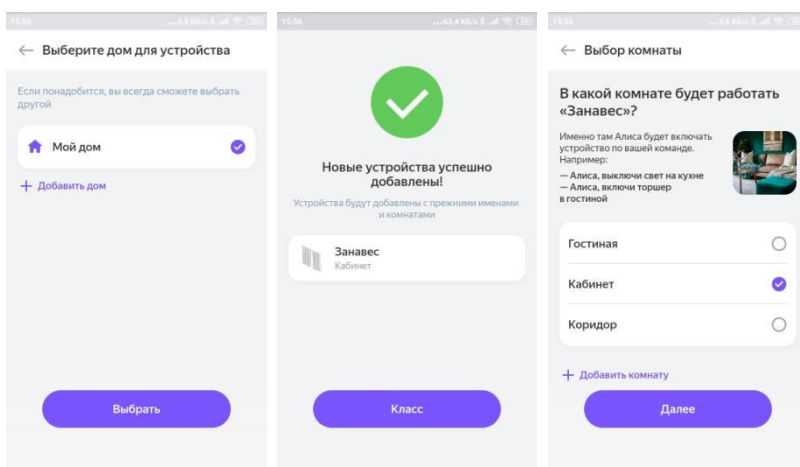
15:56 ...0,0 КБ/с

← Выберите дом для устройства

Если понадобится, вы всегда сможете выбрать другой

Мой дом

+ Добавить дом

Выбрать

15:56 ...43,4 КБ/с

Новые устройства успешно добавлены!

Устройства будут добавлены с прежними именами и комнатами

Занавес
Кабинет

Класс

15:56 ...2,6 КБ/с

← Выбор комнаты

В какой комнате будет работать «Занавес»?

Именно там Алиса будет включать устройство по вашей команде. Например:

— Алиса, выключи свет на кухне
— Алиса, включи торшер в гостиной

Гостиная

Кабинет

Коридор

+ Добавить комнату

Далее